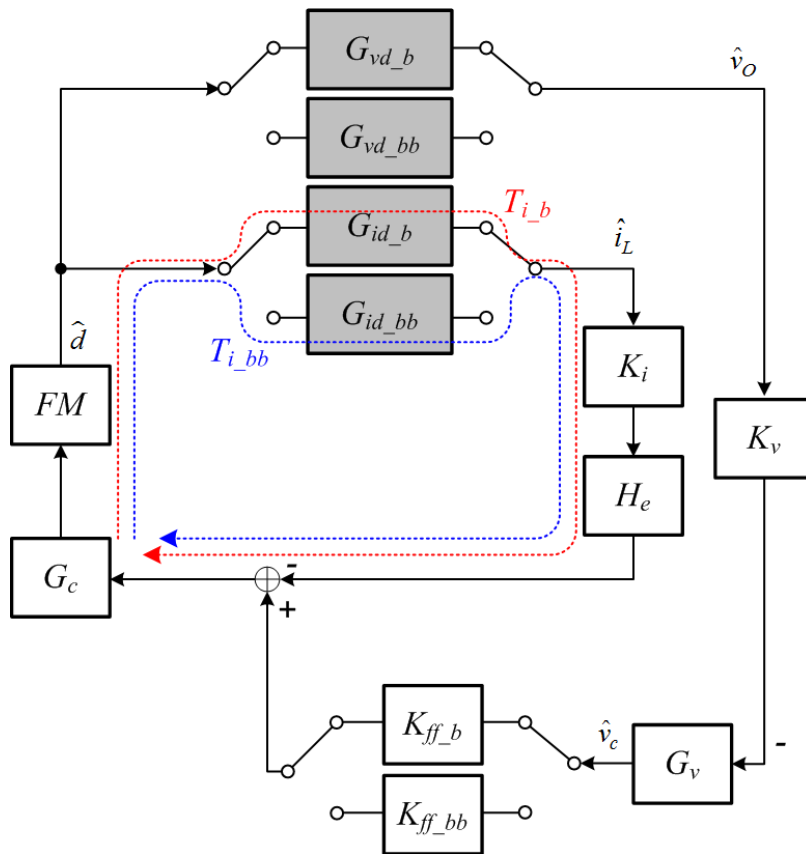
$G_{vd\_b}$

$\hat{v}_O$

$G_{vd\_bb}$

$T_{i\_b}$

$G_{id\_b}$

$\hat{i}_L$

$G_{id\_bb}$

$\hat{d}$

$T_{i\_bb}$

$K_i$

$FM$

$K_v$

$H_e$

$G_c$

-

+

$K_{ff\_b}$

$\hat{v}_c$

-

$G_v$

$K_{ff\_bb}$